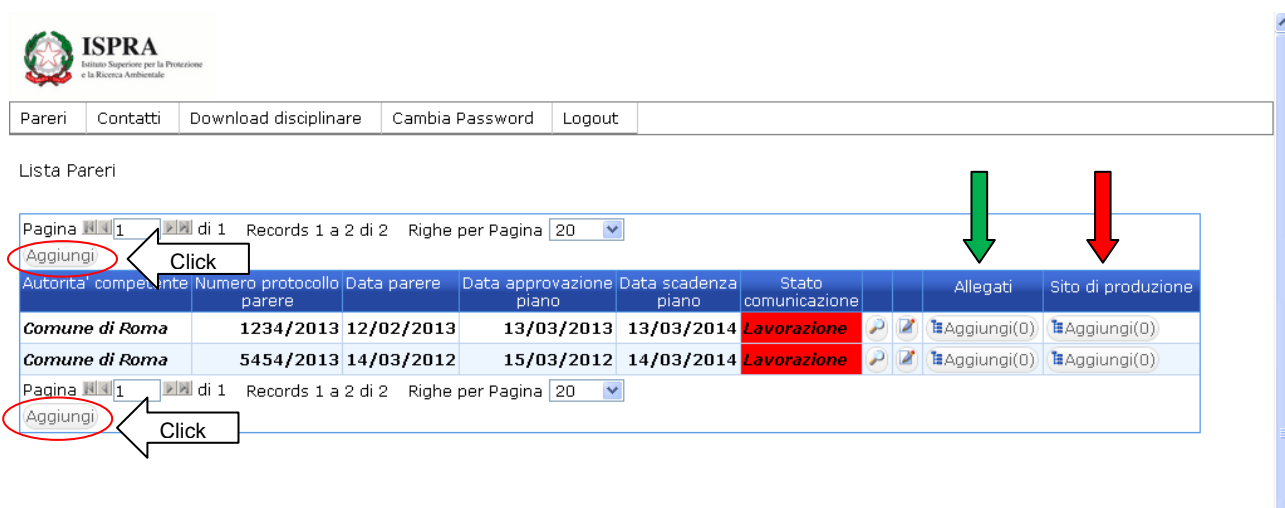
ISPRA
Istituto Superiore per la Protezione e la Ricerca Ambientale

Pareri | Contatti | Download disciplinare | Cambia Password | Logout

Lista Pareri

Pagina 1 di 1 Records 1 a 2 di 2 Righe per Pagina 20

Aggiungi

Click

| Autorita' competente | Numero protocollo parere | Data parere | Data approvazione piano | Data scadenza piano | Stato comunicazione | | | Allegati | Sito di produzione |
|---|---|---|---|---|---|---|---|---|---|
| Comune di Roma | 1234/2013 | 12/02/2013 | 13/03/2013 | 13/03/2014 | Lavorazione | | | Aggiungi(0) | Aggiungi(0) |
| Comune di Roma | 5454/2013 | 14/03/2012 | 15/03/2012 | 14/03/2014 | Lavorazione | | | Aggiungi(0) | Aggiungi(0) |

Pagina 1 di 1 Records 1 a 2 di 2 Righe per Pagina 20

Aggiungi

Click